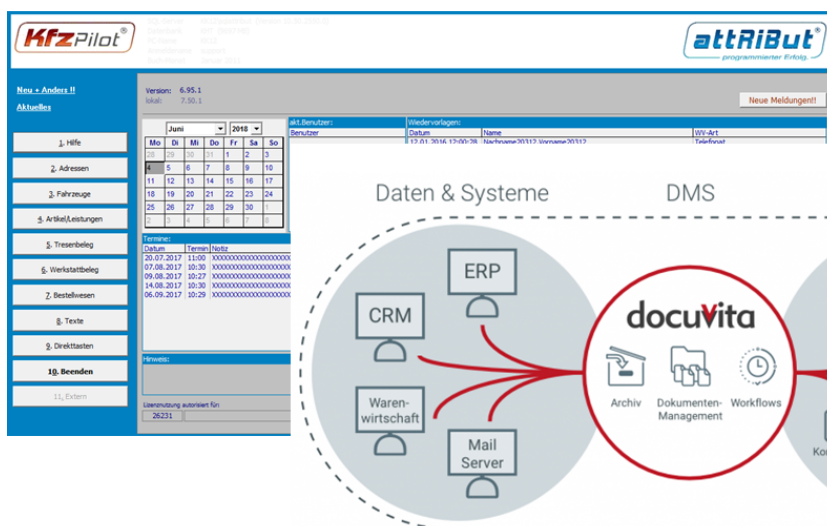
KfzPilot®

attRiBut®
programmierter Erfolg.

Neu + Anders !!
Aktuelles

1. Hilfe
2. Adressen
3. Fahrzeuge
4. Artikel/Leistungen
5. Tresenbeleg
6. Werkstattbeleg
7. Bestellwesen
8. Texte
9. Direkttasten
10. Beenden
11. Extern

Version: 6.95.1
lokal: 7.50.1

Neue Meldungen!!

Juni 2018

| Mo | Di | Mi | Do | Fr | Sa | So |
|---|---|---|---|---|---|---|
| 28 | 29 | 30 | 31 | 1 | 2 | 3 |
| 4 | 5 | 6 | 7 | 8 | 9 | 10 |
| 11 | 12 | 13 | 14 | 15 | 16 | 17 |
| 18 | 19 | 20 | 21 | 22 | 23 | 24 |
| 25 | 26 | 27 | 28 | 29 | 30 | 1 |
| 2 | 3 | 4 | 5 | 6 | 7 | 8 |

akt.Benutzer:
Benutzer

Wiedervorlagen:
| Datum | Name | WV-Art |
|---|---|---|
| 12.01.2016 12:00:28 | Nachname20312 Vorname20312 | Telefonat |

Termine:
| Datum | Termin | Notiz |
|---|---|---|
| 20.07.2017 | 11:00 | XXXXXXXXXXXXXXXXXXXX |
| 07.08.2017 | 10:30 | XXXXXXXXXXXXXXXXXXXX |
| 09.08.2017 | 10:27 | XXXXXXXXXXXXXXXXXXXX |
| 14.08.2017 | 10:30 | XXXXXXXXXXXXXXXXXXXX |
| 06.09.2017 | 10:29 | XXXXXXXXXXXXXXXXXXXX |

Hinweis:

Lizenznutzung autorisiert für:
26231

Daten & Systeme
DMS
ERP
CRM
Warenwirtschaft
Mail Server
docuvita
Archiv
Dokumenten-Management
Workflows
Ko